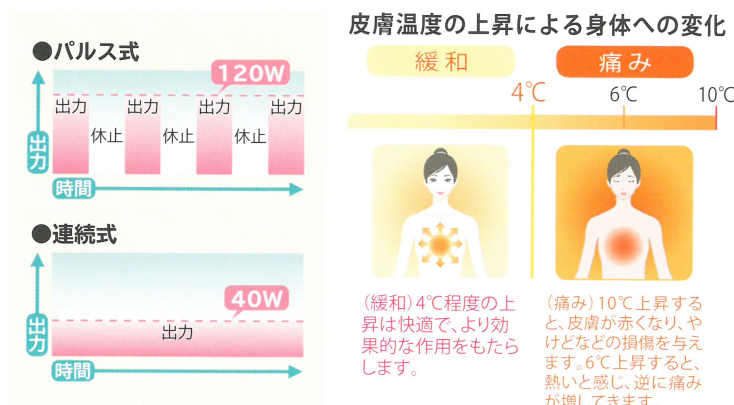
●パルス式

120W

出力 休止 出力 休止 出力 休止 出力

出力

時間

●連続式

40W

出力

出力

時間

皮膚温度の上昇による身体への変化

緩和

痛み

4℃

6℃

10℃

（緩和）4℃程度の上昇は快適で、より効果的な作用をもたらします。

（痛み）10℃上昇すると、皮膚が赤くなり、やけどなどの損傷を与えます。6℃上昇すると、熱いと感じ、逆に痛みが増してきます。